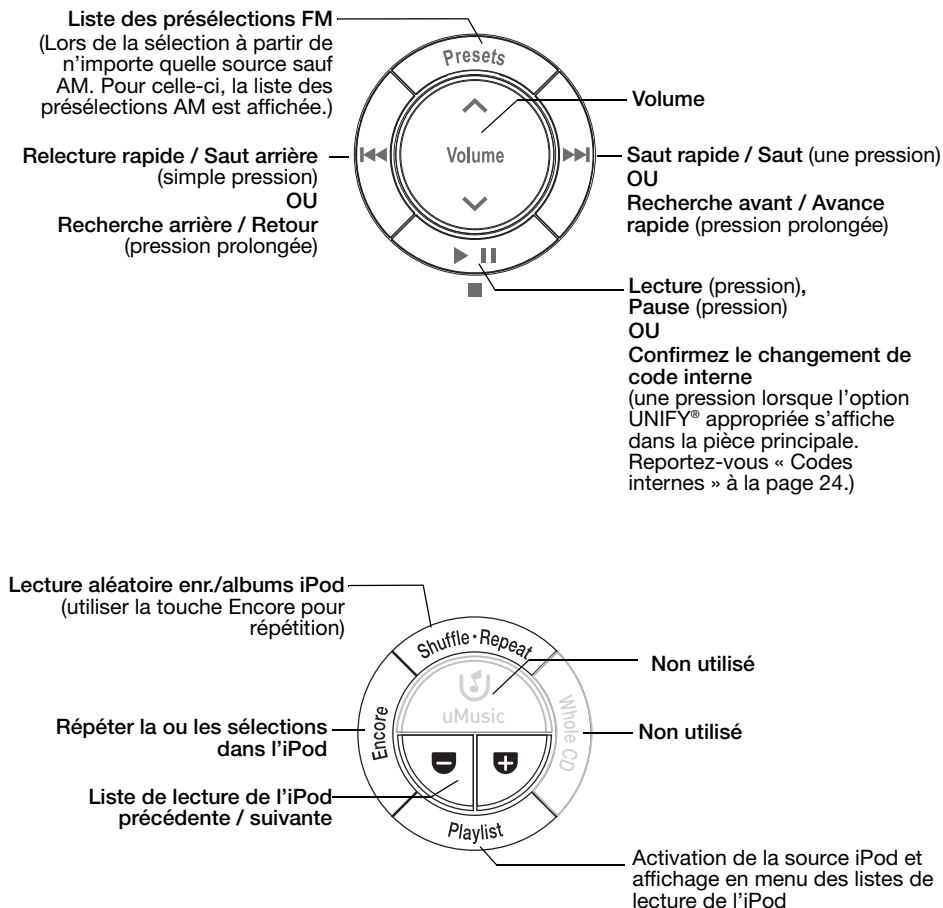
Liste des présélections FM
(Lors de la sélection à partir de n'importe quelle source sauf AM. Pour celle-ci, la liste des présélections AM est affichée.)

Presets

Volume

Volume

Relecture rapide / Saut arrière (simple pression)
OU
Recherche arrière / Retour (pression prolongée)

Saut rapide / Saut (une pression)
OU
Recherche avant / Avance rapide (pression prolongée)

Lecture (pression), Pause (pression)
OU
Confirmez le changement de code interne
(une pression lorsque l'option UNIFY® appropriée s'affiche dans la pièce principale. Reportez-vous « Codes internes » à la page 24.)

Lecture aléatoire enr./albums iPod
(utiliser la touche Encore pour répétition)

Shuffle · Repeat

Non utilisé

uMusic

Whole CD

Encore

Répéter la ou les sélections dans l'iPod

Non utilisé

Liste de lecture de l'iPod précédente / suivante

Playlist

Activation de la source iPod et affichage en menu des listes de lecture de l'iPod